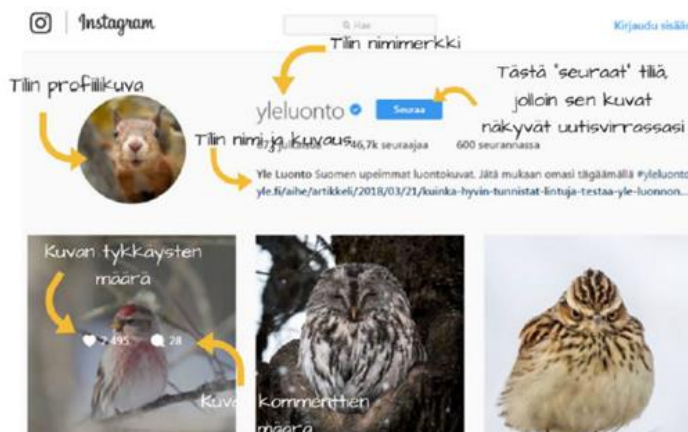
Instagram

Hae

Kirjaudu sisään

Tilin nimimerkki

Tästä "seuraat" tiliä, jolloin sen kuvat näkyvät uutisvirrassasi

Tilin profiilikuva

yleluonto

Seuraa

Tilin nimi ja kuvaus

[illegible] julkaisua 46,7k seuraajaa 600 seurannassa

Yle Luonto Suomen upeimmat luontokuvat. Jätä mukaan omasi tägäämällä #yleluonto
yle.fi/aihe/artikkeli/2018/03/21/kuinka-hyvin-tunnistat-lintuja-testaa-yle-luonnon...

Kuvan tykkäysten määrä

2 495

28

Kuvan kommenttien määrä